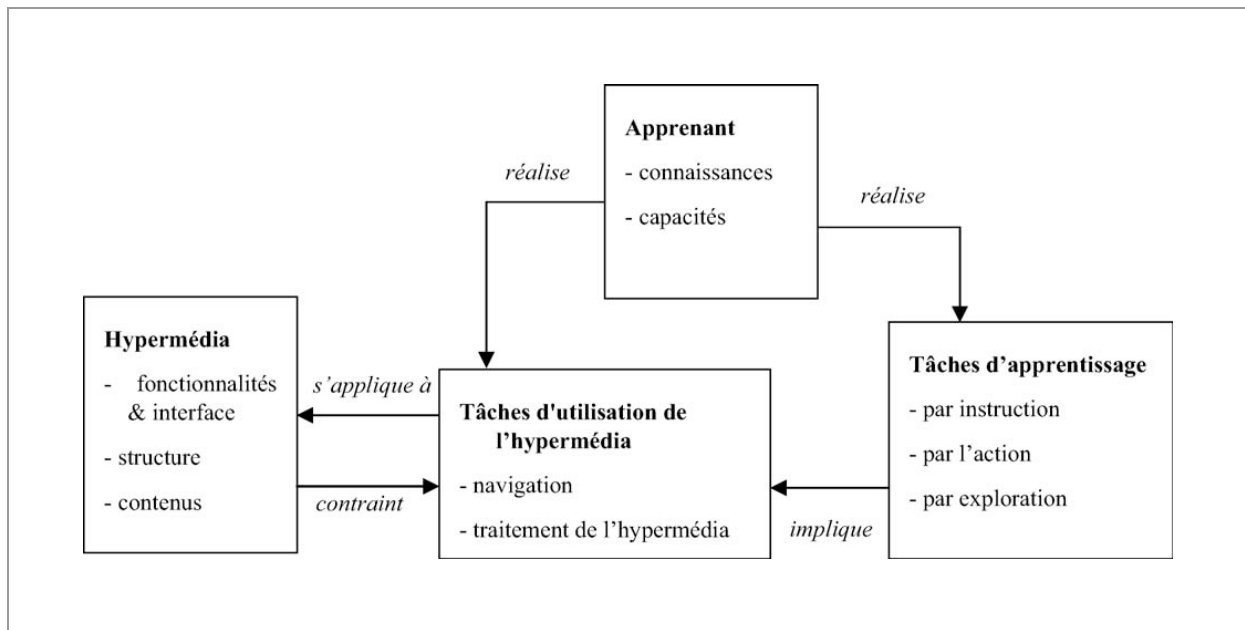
Apprenant
- connaissances
- capacités

réalise

réalise

Hypermédia
- fonctionnalités & interface
- structure
- contenus

s'applique à

contraint

Tâches d'utilisation de l'hypermédia
- navigation
- traitement de l'hypermédia

implique

Tâches d'apprentissage
- par instruction
- par l'action
- par exploration